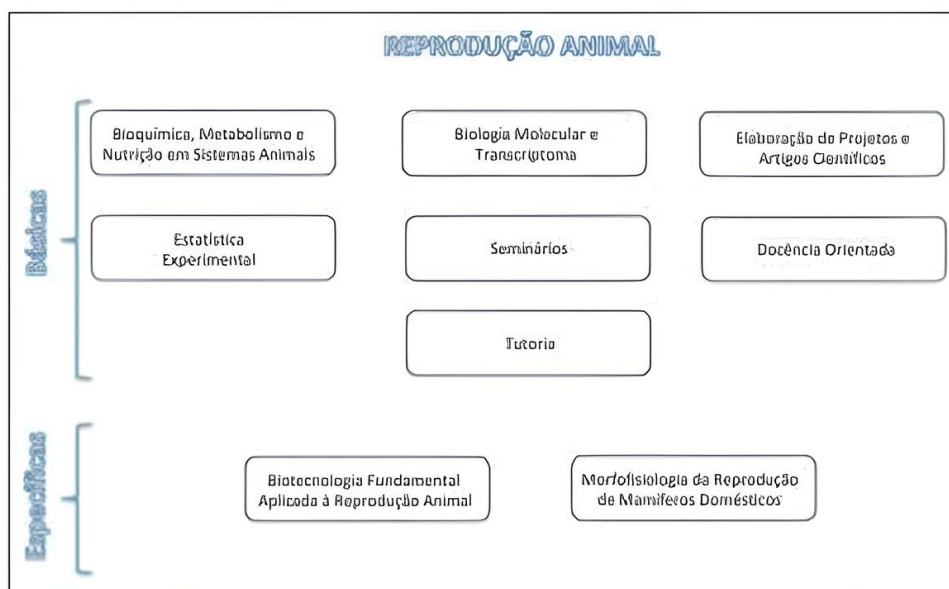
REPRODUÇÃO ANIMAL

Básicas

Bioquímica, Metabolismo e Nutrição em Sistemas Animais

Biologia Molecular e Transcriptoma

Elaboração de Projetos e Artigos Científicos

Estatística Experimental

Seminários

Docência Orientada

Tutoria

Específicas

Biotecnologia Fundamental Aplicada à Reprodução Animal

Morfofisiologia da Reprodução de Mamíferos Domésticos